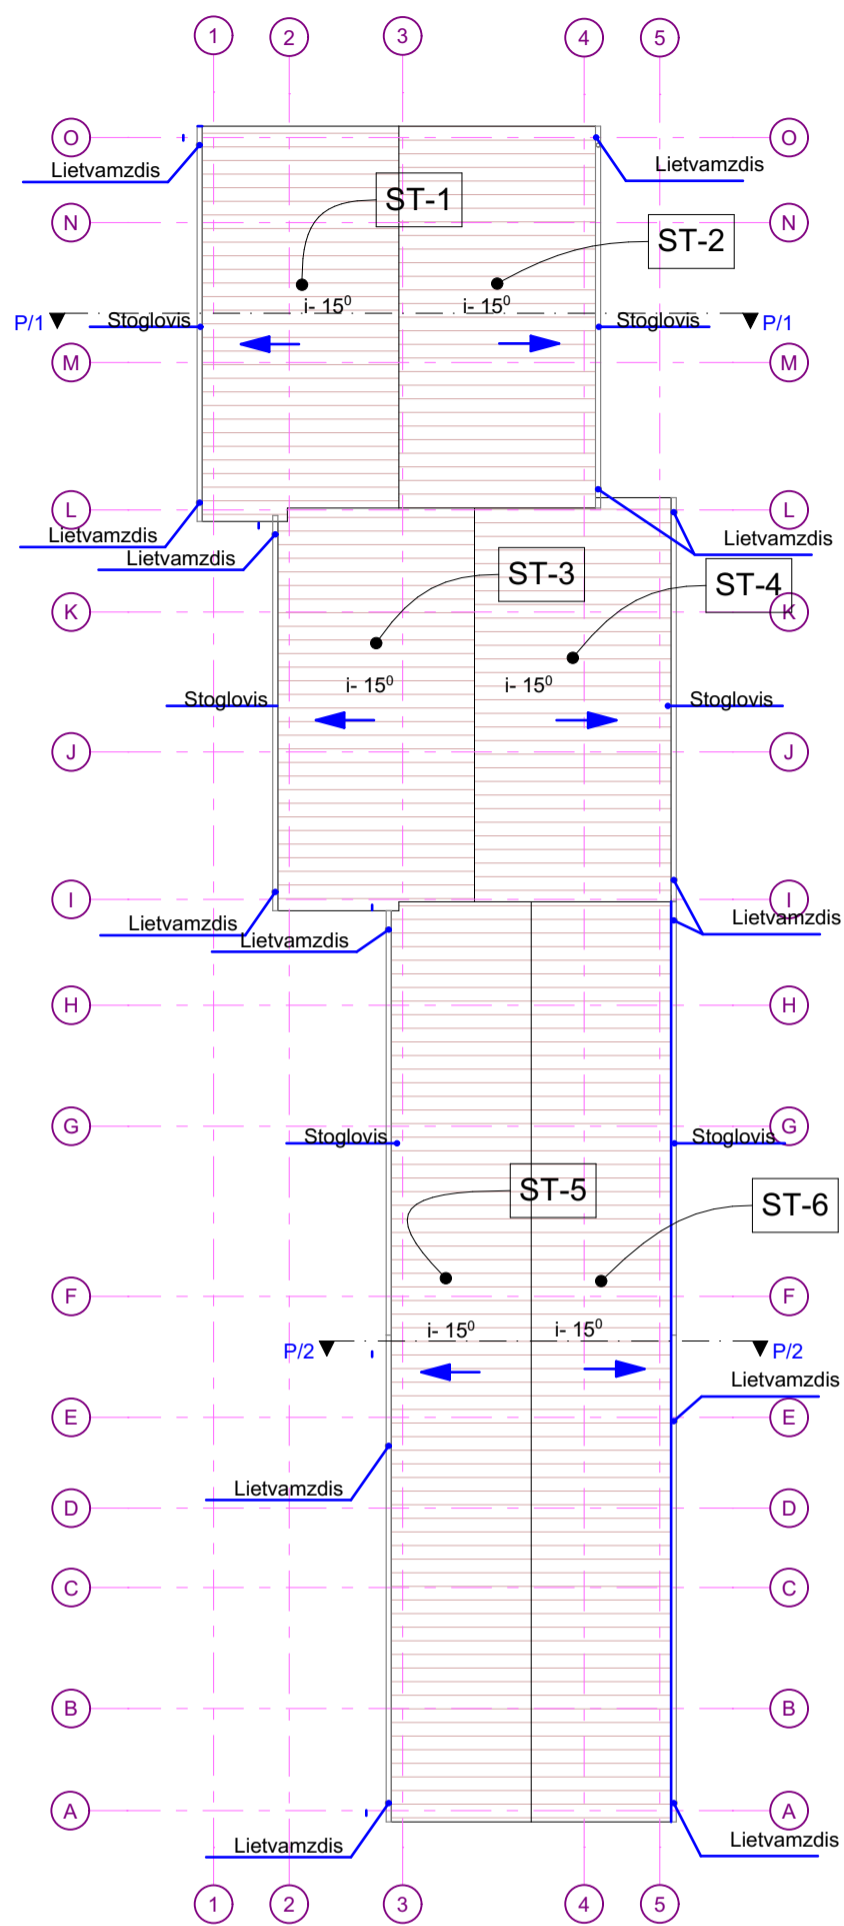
1 2 3 4 5

O
Lietvamzdis
ST-1
Lietvamzdis
O

N
ST-2
N

P/1
Stoglovis
i- $15^0$
i- $15^0$
Stoglovis
P/1

M
M

L
Lietvamzdis
Lietvamzdis
Lietvamzdis
L

ST-3
ST-4

K
K

i- $15^0$
i- $15^0$
Stoglovis
Stoglovis

J
J

I
Lietvamzdis
Lietvamzdis
I
Lietvamzdis

H
H

G
Stoglovis
Stoglovis
G

ST-5
ST-6

F
F

P/2
i- $15^0$
i- $15^0$
P/2
Lietvamzdis

E
E

D
Lietvamzdis
D

C
C

B
B

A
A
Lietvamzdis
Lietvamzdis

1 2 3 4 5